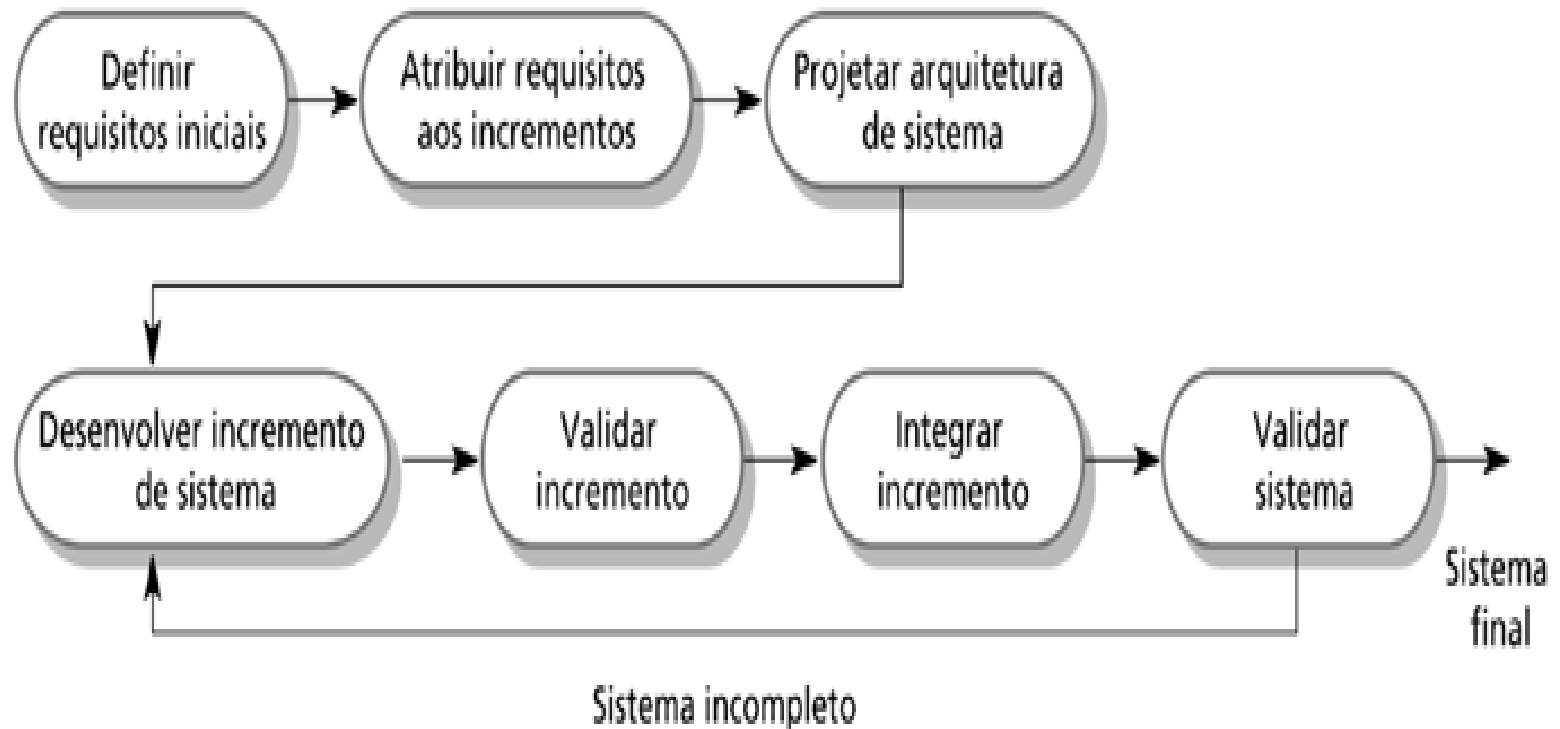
Definir requisitos iniciais

Atribuir requisitos aos incrementos

Projetar arquitetura de sistema

Desenvolver incremento de sistema

Validar incremento

Integrar incremento

Validar sistema

Sistema final

Sistema incompleto